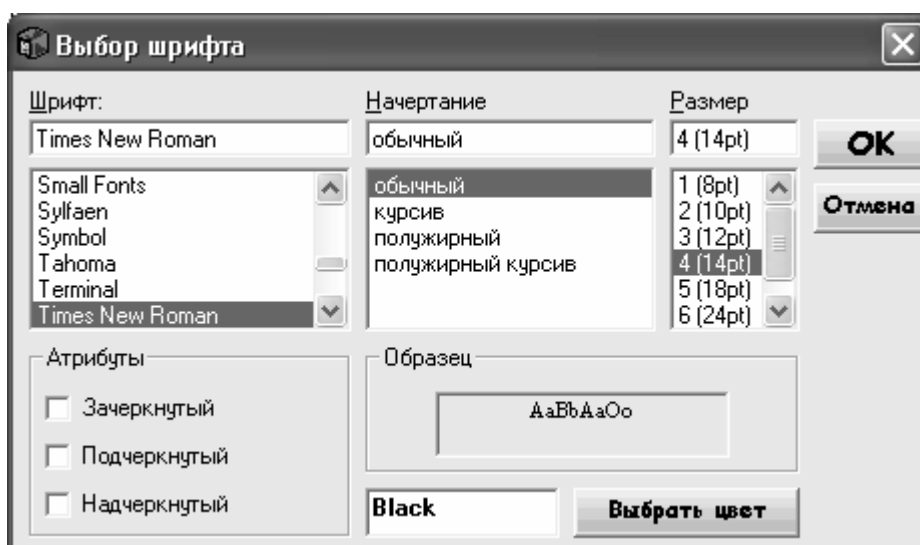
Выбор шрифта

Шрифт:
Times New Roman
Small Fonts
Sylfaen
Symbol
Tahoma
Terminal
Times New Roman

Начертание
обычный
обычный
курсив
полужирный
полужирный курсив

Размер
4 (14pt)
1 (8pt)
2 (10pt)
3 (12pt)
4 (14pt)
5 (18pt)
6 (24pt)

OK
Отмена

Атрибуты
Зачеркнутый
Подчеркнутый
Надчеркнутый

Образец
AaBbAaOo

Black
Выбрать цвет